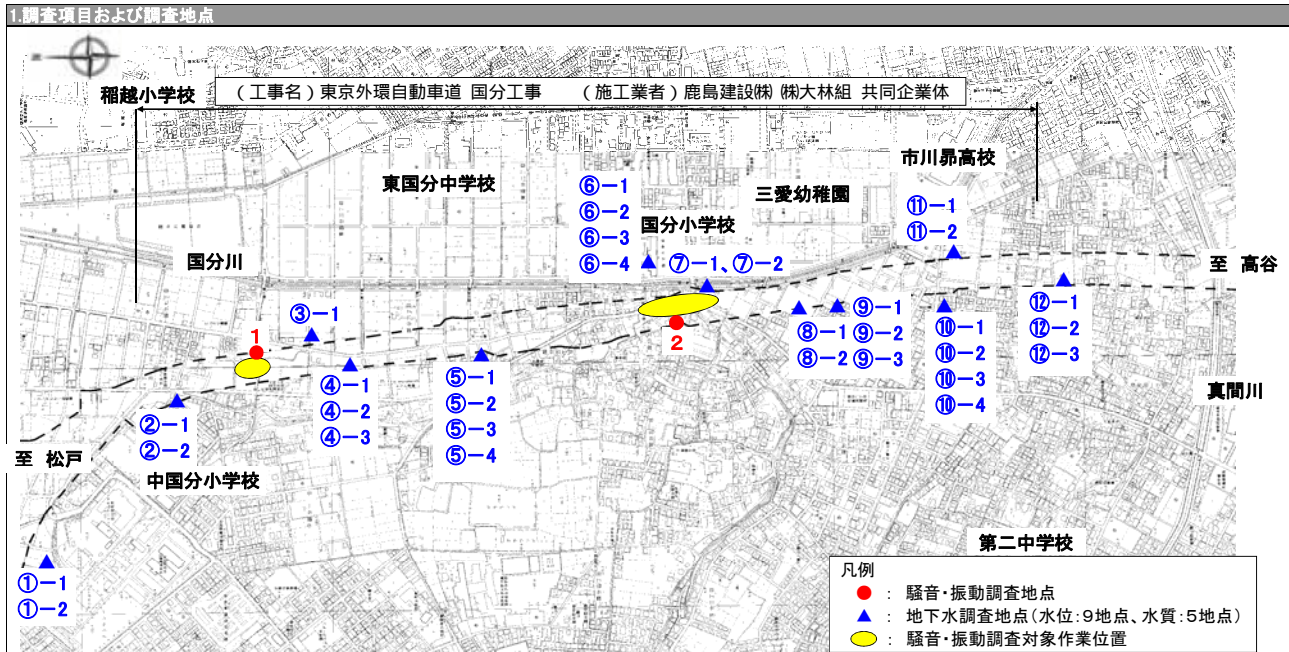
1.調査項目および調査地点

（工事名）東京外環自動車道 国分工事　（施工業者）鹿島建設㈱ ㈱大林組 共同企業体

稲越小学校

市川昴高校

東国分中学校

三愛幼稚園

国分小学校

国分川

至 高谷

至 松戸

真間川

中国分小学校

第二中学校

⑥－1
⑥－2
⑥－3
⑥－4

⑦－1、⑦－2

⑪－1
⑪－2

③－1

1

2

⑨－1
⑧－1 ⑨－2
⑧－2 ⑨－3

⑩－1
⑩－2
⑩－3
⑩－4

⑫－1
⑫－2
⑫－3

④－1
④－2
④－3

⑤－1
⑤－2
⑤－3
⑤－4

②－1
②－2

①－1
①－2

凡例
： 騒音･振動調査地点
： 地下水調査地点（水位：9地点、水質：5地点）
： 騒音･振動調査対象作業位置